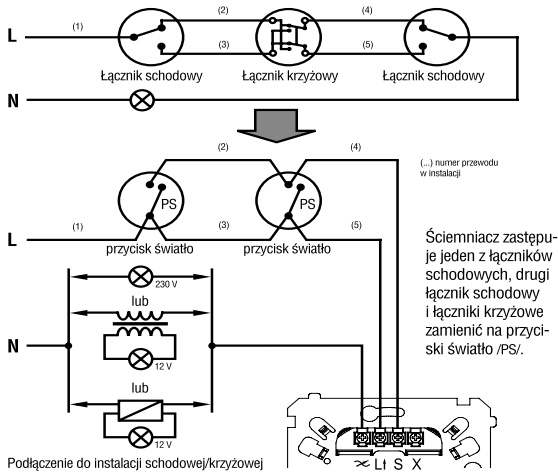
L
(1)
(2)
(3)
(4)
(5)
Łącznik schodowy
Łącznik krzyżowy
Łącznik schodowy
N

(2)
(4)
(...) numer przewodu w instalacji
PS
PS
L
(1)
(3)
(5)
przycisk światło
przycisk światło
230 V
lub
12 V
N
lub
12 V

Ściemniacz zastępuje jeden z łączników schodowych, drugi łącznik schodowy i łączniki krzyżowe zamienić na przyciski światło /PS/.

≁ L↑ S X

Podłączenie do instalacji schodowej/krzyżowej